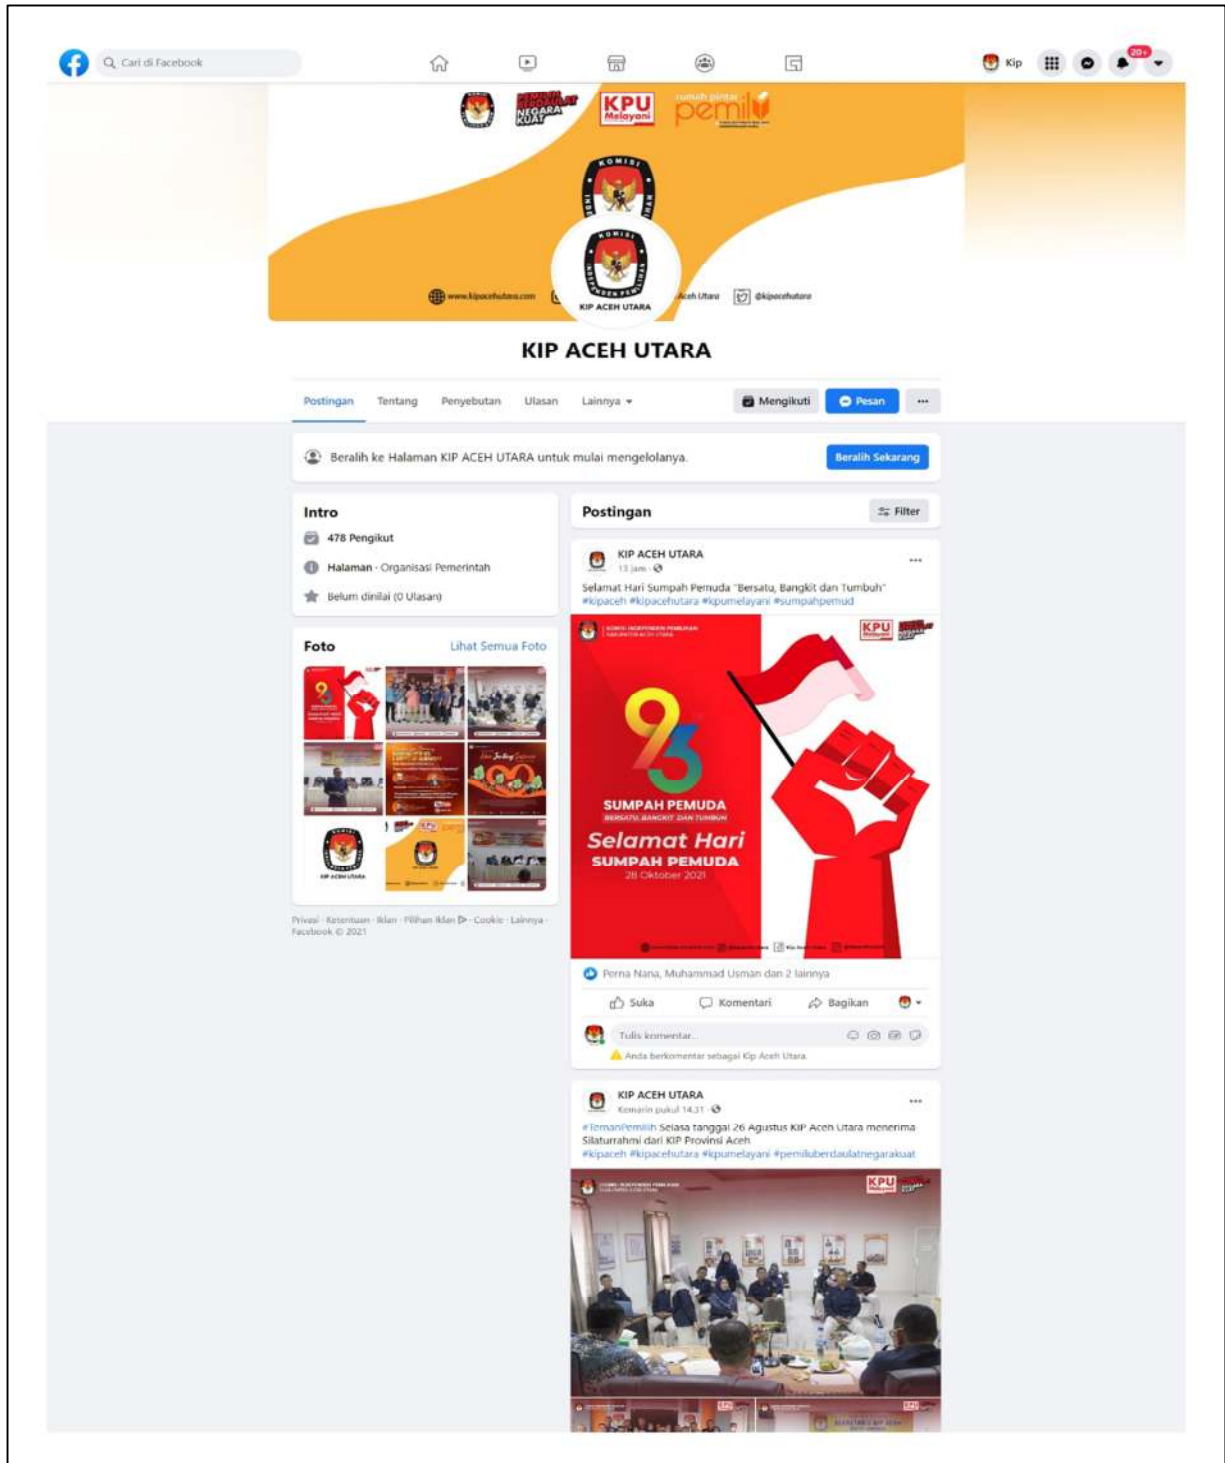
Cari di Facebook

Kip 20+

PEMILU BERDAULAT NEGARA KUAT KPU Melayani rumah pintar pemilu

KOMISI INDEPENDEN PEMILIHAN

www.kipacehutara.com Aceh Utara @kipacehutara

KIP ACEH UTARA

KIP ACEH UTARA

Postingan Tentang Penyebutan Ulasan Lainnya

Mengikuti Pesan ···

Beralih ke Halaman KIP ACEH UTARA untuk mulai mengelolanya.

Beralih Sekarang

Intro

478 Pengikut

Halaman · Organisasi Pemerintah

Belum dinilai (0 Ulasan)

Foto

Lihat Semua Foto

Privasi · Ketentuan · Iklan · Pilihan Iklan · Cookie · Lainnya · Facebook © 2021

Postingan

Filter

KIP ACEH UTARA
13 jam ·

Selamat Hari Sumpah Pemuda "Bersatu, Bangkit dan Tumbuh"
#kipaceh #kipacehutara #kpumelayani #sumpahpemuda

KOMISI INDEPENDEN PEMILIHAN KABUPATEN ACEH UTARA

KPU Melayani

93

SUMPAH PEMUDA
BERSATU, BANGKIT DAN TUMBUH

Selamat Hari
SUMPAH PEMUDA
28 Oktober 2021

Perna Nana, Muhammad Usman dan 2 lainnya

Suka Komentari Bagikan

Tulis komentar...

Anda berkomentar sebagai Kip Aceh Utara

KIP ACEH UTARA
Kemarin pukul 14.31 ·

#TemanPemilih Selasa tanggal 26 Agustus KIP Aceh Utara menerima Silaturrahmi dari KIP Provinsi Aceh
#kipaceh #kipacehutara #kpumelayani #pemiluberdaulatnegarakuat

KPU